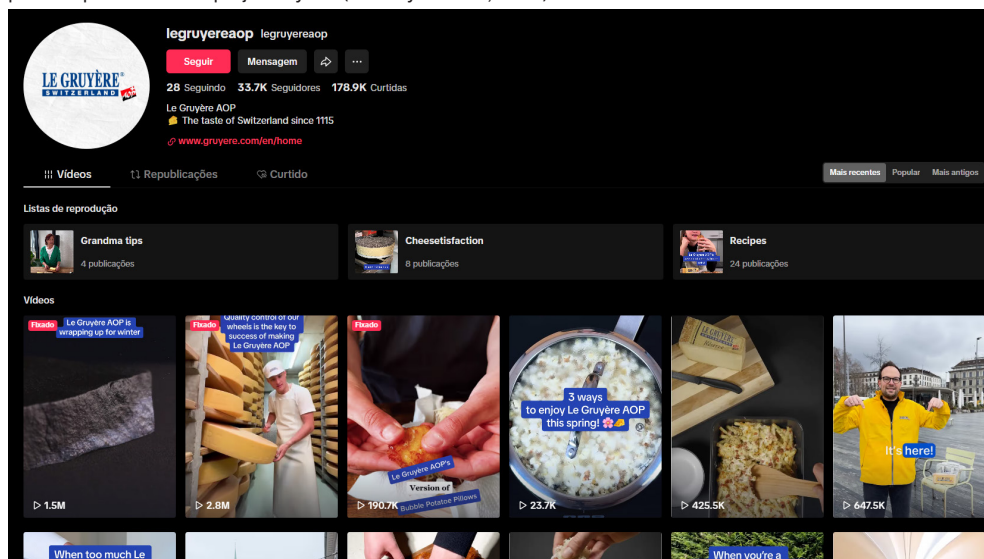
LE GRUYÈRE SWITZERLAND AOP

legruyereaop legruyereaop

Seguir Mensagem

28 Seguindo 33.7K Seguidores 178.9K Curtidas

Le Gruyère AOP
🧀 The taste of Switzerland since 1115

www.gruyere.com/en/home

Vídeos Republicações Curtido

Mais recentes Popular Mais antigos

Listas de reprodução

Grandma tips
4 publicações

Cheesetisfaction
8 publicações

Recipes
24 publicações

Vídeos

Fixado
Le Gruyère AOP is wrapping up for winter
1.5M

Fixado
Quality control of our wheels is the key to success of making Le Gruyère AOP
2.8M

Fixado
Le Gruyere AOP's Version of Bubble Potatoe Pillows
190.7K

3 ways to enjoy Le Gruyère AOP this spring! 🌸🧀
23.7K

425.5K

It's here!
647.5K

When too much Le

When you're a